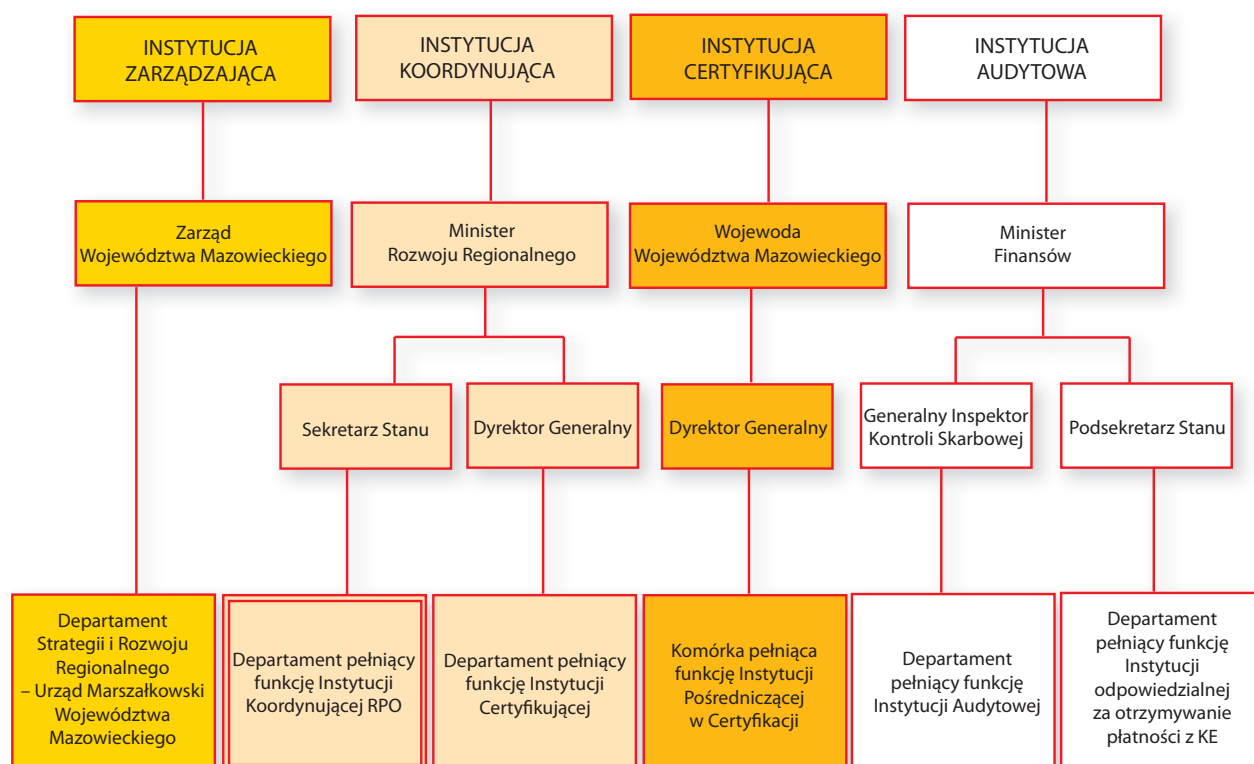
INSTYTUCJA ZARZĄDZAJĄCA

INSTYTUCJA KOORDYNUJĄCA

INSTYTUCJA CERTYFIKUJĄCA

INSTYTUCJA AUDYTOWA

Zarząd Województwa Mazowieckiego

Minister Rozwoju Regionalnego

Wojewoda Województwa Mazowieckiego

Minister Finansów

Sekretarz Stanu

Dyrektor Generalny

Dyrektor Generalny

Generalny Inspektor Kontroli Skarbowej

Podsekretarz Stanu

Departament Strategii i Rozwoju Regionalnego – Urząd Marszałkowski Województwa Mazowieckiego

Departament pełniący funkcję Instytucji Koordynującej RPO

Departament pełniący funkcję Instytucji Certyfikującej

Komórka pełniąca funkcję Instytucji Pośredniczącej w Certyfikacji

Departament pełniący funkcję Instytucji Audytowej

Departament pełniący funkcję Instytucji odpowiedzialnej za otrzymywanie płatności z KE